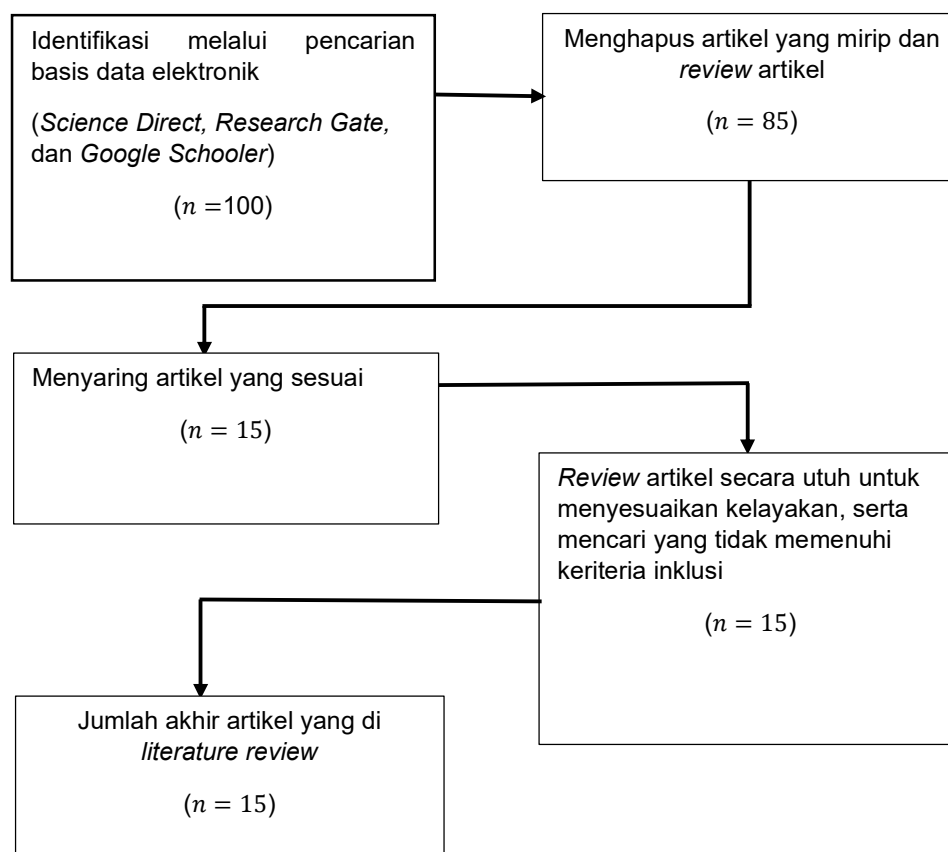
Identifikasi melalui pencarian basis data elektronik

(Science Direct, Research Gate, dan Google Schooler)

$(n = 100)$

Menghapus artikel yang mirip dan review artikel

$(n = 85)$

Menyaring artikel yang sesuai

$(n = 15)$

Review artikel secara utuh untuk menyesuaikan kelayakan, serta mencari yang tidak memenuhi keriteria inklusi

$(n = 15)$

Jumlah akhir artikel yang di literature review

$(n = 15)$